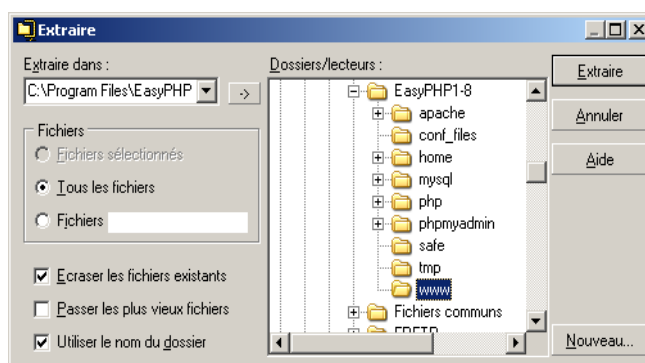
Extraire

Extraire dans :
C:\Program Files\EasyPHP
->

Fichiers
Fichiers sélectionnés
Tous les fichiers
Fichiers

Ecraser les fichiers existants
Passer les plus vieux fichiers
Utiliser le nom du dossier

Dossiers/lecteurs :
EasyPHP1-8
apache
conf_files
home
mysql
php
phpmyadmin
safe
tmp
www
Fichiers communs
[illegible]

Extraire
Annuler
Aide
Nouveau...